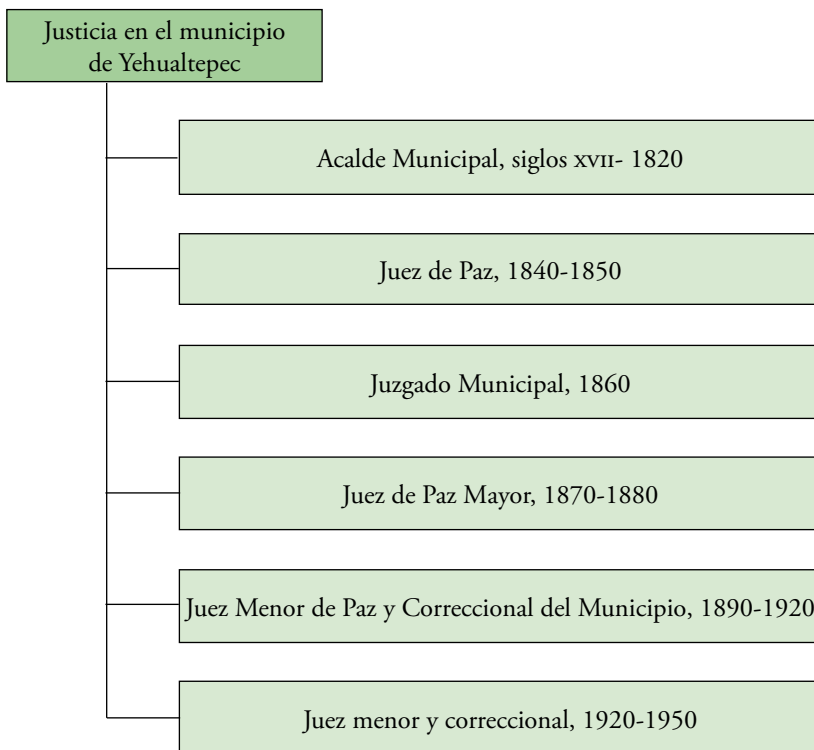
Justicia en el municipio de Yehualtepec

Acalde Municipal, siglos xvii- 1820

Juez de Paz, 1840-1850

Juzgado Municipal, 1860

Juez de Paz Mayor, 1870-1880

Juez Menor de Paz y Correccional del Municipio, 1890-1920

Juez menor y correccional, 1920-1950